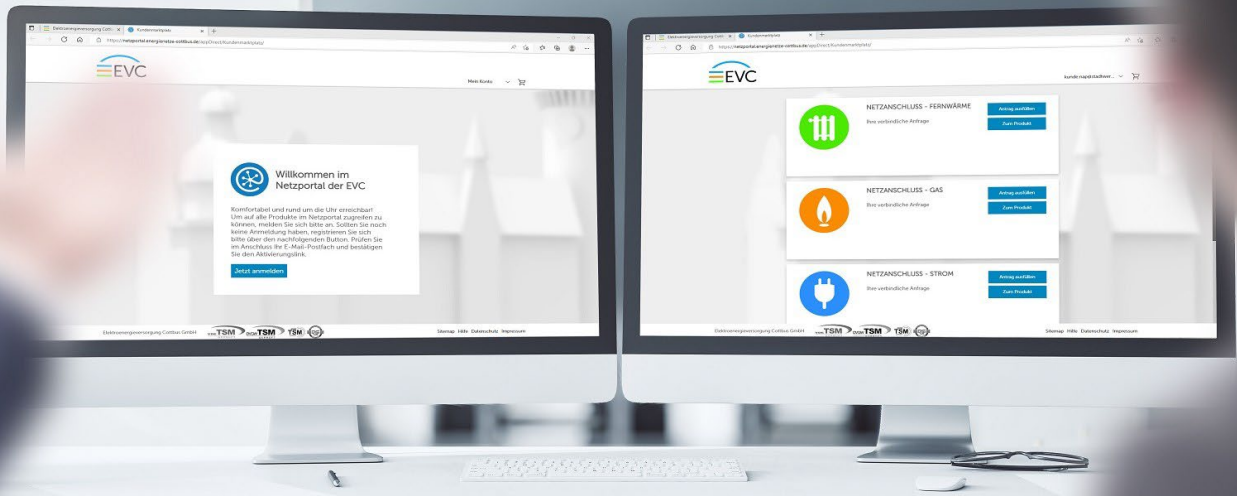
Elektroenergieversorgung Cottbus | Kundenmarktplatz

https://netzportal.energienetze-cottbus.de/app/Direct/Kundenmarktplatz/

EVC

Mein Konto

Willkommen im Netzportal der EVC

Komfortabel und rund um die Uhr erreichbar! Um auf alle Produkte im Netzportal zugreifen zu können, melden Sie sich bitte an. Sollten Sie noch keine Anmeldung haben, registrieren Sie sich bitte über den nachfolgenden Button. Prüfen Sie im Anschluss Ihr E-Mail-Postfach und bestätigen Sie den Aktivierungslink.

Jetzt anmelden

Elektroenergieversorgung Cottbus GmbH TSM TSM TSM

Sitemap Hilfe Datenschutz Impressum

Elektroenergieversorgung Cottbus | Kundenmarktplatz

https://netzportal.energienetze-cottbus.de/app/Direct/Kundenmarktplatz/

EVC

kunde.napstadtwer...

NETZANSCHLUSS - FERNWÄRME

Ihre verbindliche Anfrage

Antrag ausfüllen

Zum Produkt

NETZANSCHLUSS - GAS

Ihre verbindliche Anfrage

Antrag ausfüllen

Zum Produkt

NETZANSCHLUSS - STROM

Ihre verbindliche Anfrage

Antrag ausfüllen

Zum Produkt

Elektroenergieversorgung Cottbus GmbH TSM TSM TSM

Sitemap Hilfe Datenschutz Impressum